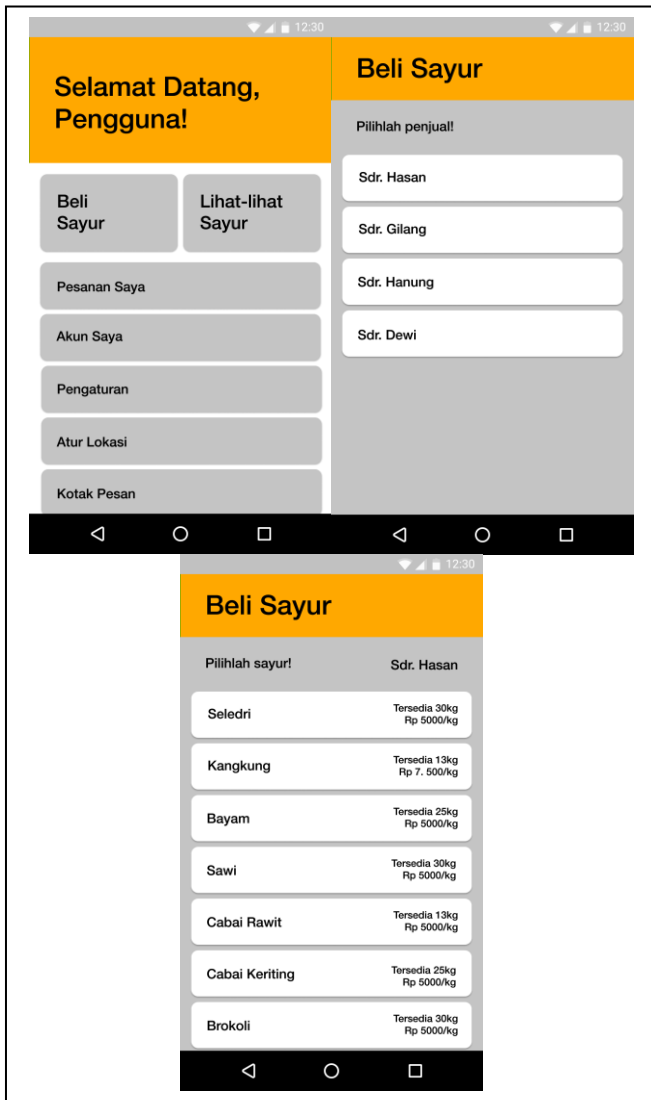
12:30

Selamat Datang, Pengguna!

Beli Sayur

Lihat-lihat Sayur

Pesanan Saya

Akun Saya

Pengaturan

Atur Lokasi

Kotak Pesan

12:30

Beli Sayur

Pilihlah penjual!

Sdr. Hasan

Sdr. Gilang

Sdr. Hanung

Sdr. Dewi

12:30

Beli Sayur

Pilihlah sayur!

Sdr. Hasan

Seledri
Tersedia 30kg
Rp 5000/kg

Kangkung
Tersedia 13kg
Rp 7. 500/kg

Bayam
Tersedia 25kg
Rp 5000/kg

Sawi
Tersedia 30kg
Rp 5000/kg

Cabai Rawit
Tersedia 13kg
Rp 5000/kg

Cabai Keriting
Tersedia 25kg
Rp 5000/kg

Brokoli
Tersedia 30kg
Rp 5000/kg